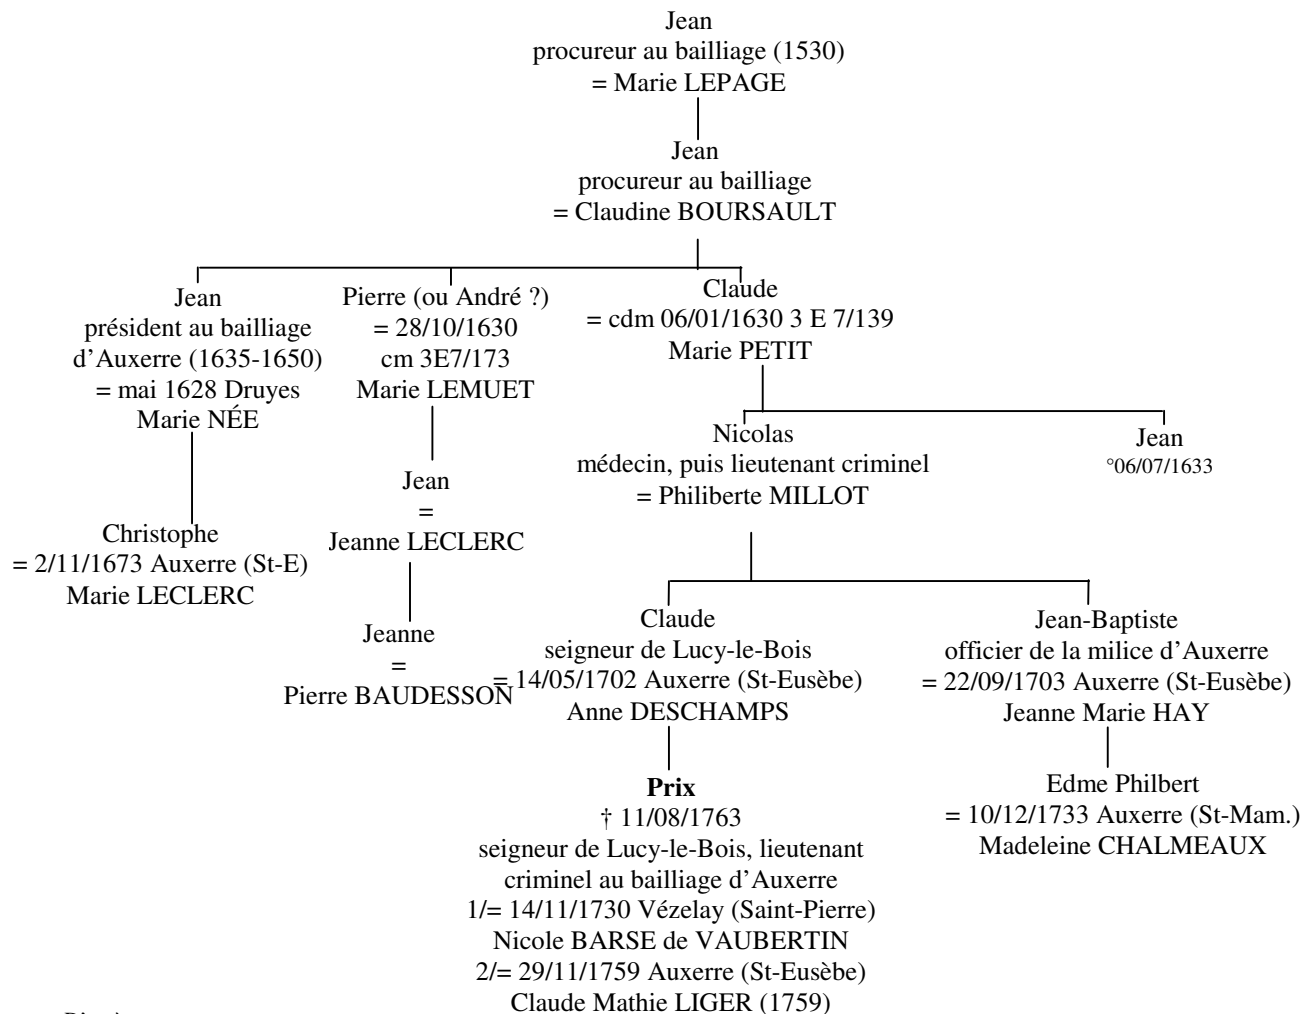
Jean
procureur au bailliage (1530)
= Marie LEPAGE

Jean
procureur au bailliage
= Claudine BOURSAULT

Jean
président au bailliage
d'Auxerre (1635-1650)
= mai 1628 Druyes
Marie NÉE

Christophe
= 2/11/1673 Auxerre (St-E)
Marie LECLERC

Pierre (ou André ?)
= 28/10/1630
cm 3E7/173
Marie LEMUET

Jean
=
Jeanne LECLERC

Jeanne
=
Pierre BAUDESSON

Claude
= cdm 06/01/1630 3 E 7/139
Marie PETIT

Nicolas
médecin, puis lieutenant criminel
= Philiberte MILLOT

Jean
°06/07/1633

Claude
seigneur de Lucy-le-Bois
= 14/05/1702 Auxerre (St-Eusèbe)
Anne DESCHAMPS

**Prix**
† 11/08/1763
seigneur de Lucy-le-Bois, lieutenant
criminel au bailliage d'Auxerre
1/= 14/11/1730 Vézelay (Saint-Pierre)
Nicole BARSE de VAUBERTIN
2/= 29/11/1759 Auxerre (St-Eusèbe)
Claude Mathie LIGER (1759)

Jean-Baptiste
officier de la milice d'Auxerre
= 22/09/1703 Auxerre (St-Eusèbe)
Jeanne Marie HAY

Edme Philbert
= 10/12/1733 Auxerre (St-Mam.)
Madeleine CHALMEAUX

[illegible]